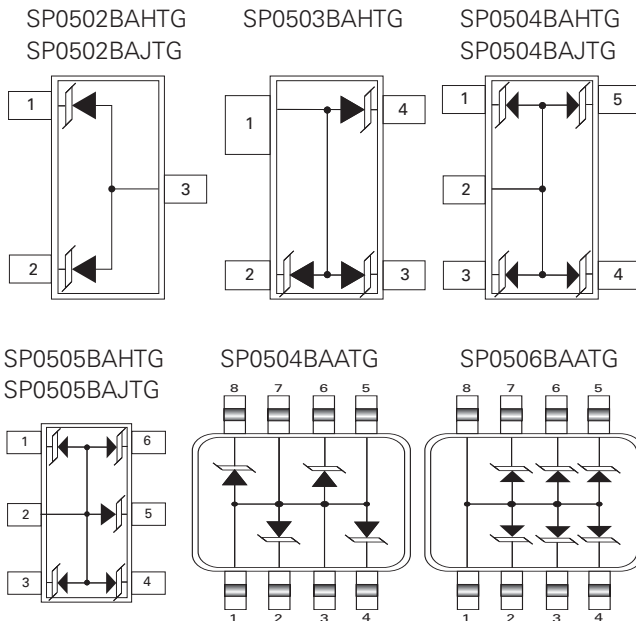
SP0502BAHTG
SP0502BAJTG

1

3

2

SP0503BAHTG

1

4

2

3

SP0504BAHTG
SP0504BAJTG

1

5

2

3

4

SP0505BAHTG
SP0505BAJTG

1

6

2

5

3

4

SP0504BAATG

8 7 6 5

1 2 3 4

SP0506BAATG

8 7 6 5

1 2 3 4